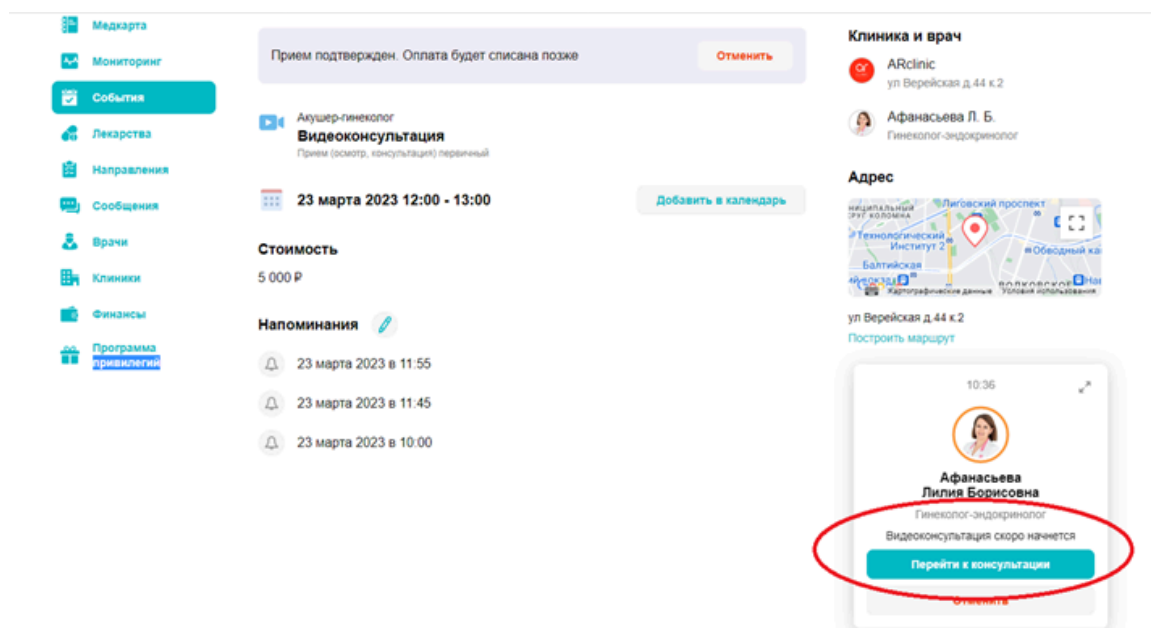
Медкарта
Мониторинг
События
Лекарства
Направления
Сообщения
Врачи
Клиники
Финансы
Программа привилегий

Прием подтвержден. Оплата будет списана позже
Отменить

Акушер-гинеколог
Видеоконсультация
Прием (осмотр, консультация) первичный

23 марта 2023 12:00 - 13:00
Добавить в календарь

Стоимость
5 000 ₽

Напоминания
23 марта 2023 в 11:55
23 марта 2023 в 11:45
23 марта 2023 в 10:00

Клиника и врач
ARclinic
ул Верейская д.44 к.2
Афанасьева Л. Б.
Гинеколог-эндокринолог

Адрес
Лиговский проспект
Технологический Институт 2
Обводный ка
Балтийская
Картографические данные Условия использования
ул Верейская д.44 к.2
Построить маршрут

10:36
Афанасьева Лилия Борисовна
Гинеколог-эндокринолог
Видеоконсультация скоро начнется
Перейти к консультации
Отменить